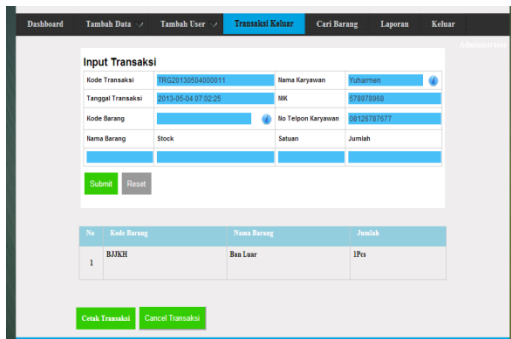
Dashboard | Tambah Data | Tambah User | Transaksi Keluar | Cari Barang | Laporan | Keluar

Administrator

Input Transaksi

| Kode Transaksi | TRG20130504000011 | Nama Karyawan | Yuharmen |
|---|---|---|---|
| Tanggal Transaksi | 2013-05-04 07:02:25 | NIK | 578978968 |
| Kode Barang | | No Telpon Karyawan | 08129787677 |
| Nama Barang | Stock | Satuan | Jumlah |

Submit Reset

| No | Kode Barang | Nama Barang | Jumlah |
|---|---|---|---|
| 1 | BJJKH | Ban Luar | 1Pcs |

Cetak Transaksi Cancel Transaksi